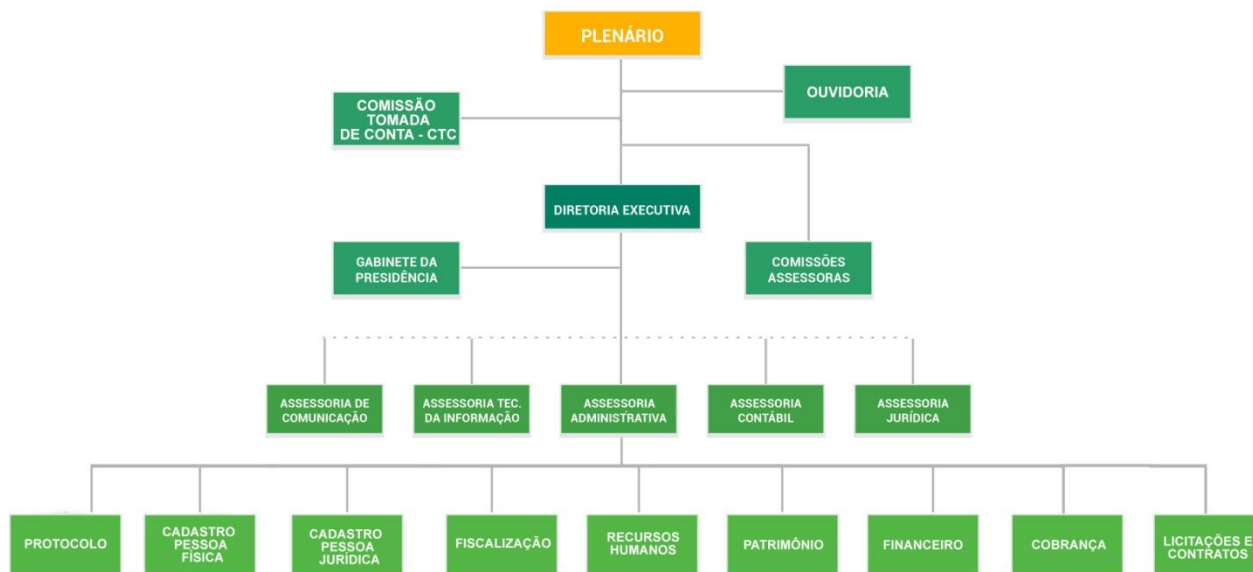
PLENÁRIO

COMISSÃO TOMADA DE CONTA - CTC

OUVIDORIA

DIRETORIA EXECUTIVA

GABINETE DA PRESIDÊNCIA

COMISSÕES ASSESSORAS

ASSESSORIA DE COMUNICAÇÃO

ASSESSORIA TEC. DA INFORMAÇÃO

ASSESSORIA ADMINISTRATIVA

ASSESSORIA CONTÁBIL

ASSESSORIA JURÍDICA

PROTOCOLO

CADASTRO PESSOA FÍSICA

CADASTRO PESSOA JURÍDICA

FISCALIZAÇÃO

RECURSOS HUMANOS

PATRIMÔNIO

FINANCEIRO

COBRANÇA

LICITAÇÕES E CONTRATOS